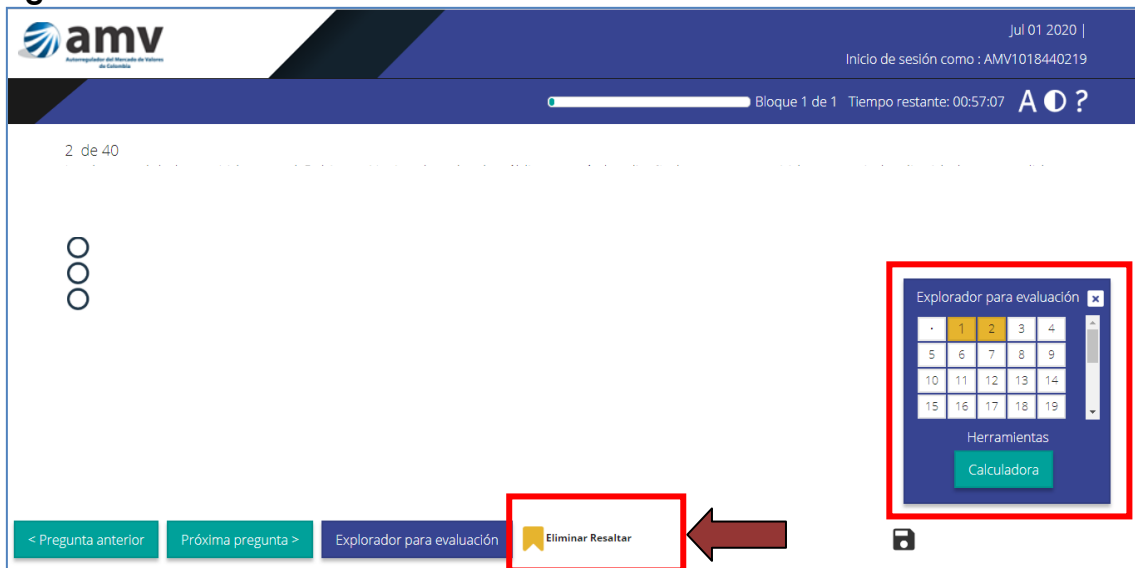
amv
Autorregulador del Mercado de Valores de Colombia

Jul 01 2020 |
Inicio de sesión como : AMV1018440219

Bloque 1 de 1 Tiempo restante: 00:57:07 A ?

2 de 40
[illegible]

Explorador para evaluación

| · | 1 | 2 | 3 | 4 |
|---|---|---|---|---|
| 5 | 6 | 7 | 8 | 9 |
| 10 | 11 | 12 | 13 | 14 |
| 15 | 16 | 17 | 18 | 19 |

Herramientas
Calculadora

< Pregunta anterior
Próxima pregunta >
Explorador para evaluación
Eliminar Resaltar